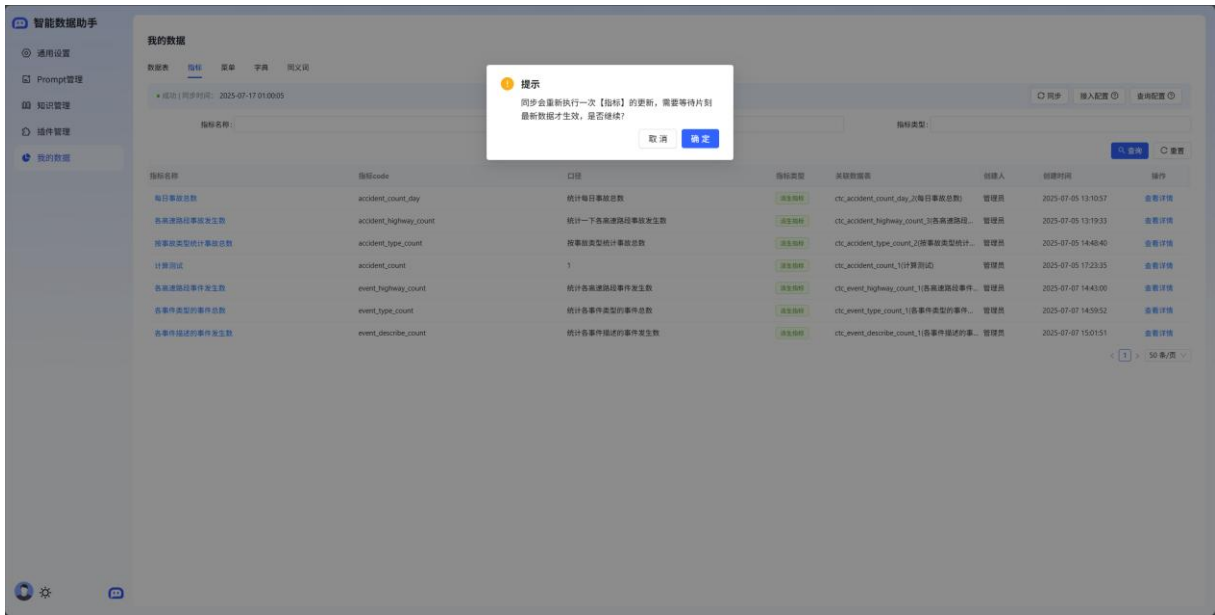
智能数据助手

通用设置
Prompt管理
知识管理
插件管理
我的数据

我的数据

数据表 指标 菜单 字典 同义词

● 成功 | 同步时间：2025-07-17 01:00:05

同步 导入配置 查询配置

指标名称：

指标类型：

查询 重置

提示
同步会重新执行一次【指标】的更新，需要等待片刻最新数据才生效，是否继续？
取消 确定

| 指标名称 | 指标code | 口径 | 指标类型 | 关联数据表 | 创建人 | 创建时间 | 操作 |
|---|---|---|---|---|---|---|---|
| 每日事故总数 | accident_count_day | 统计每日事故总数 | 派生指标 | ctc_accident_count_day_2(每日事故总数) | 管理员 | 2025-07-05 13:10:57 | 查看详情 |
| 各高速路段事故发生数 | accident_highway_count | 统计一下各高速路段事故发生数 | 派生指标 | ctc_accident_highway_count_3(各高速路段... | 管理员 | 2025-07-05 13:19:33 | 查看详情 |
| 按事故类型统计事故总数 | accident_type_count | 按事故类型统计事故总数 | 派生指标 | ctc_accident_type_count_2(按事故类型统计... | 管理员 | 2025-07-05 14:48:40 | 查看详情 |
| 计算测试 | accident_count | 1 | 派生指标 | ctc_accident_count_1(计算测试) | 管理员 | 2025-07-05 17:23:35 | 查看详情 |
| 各高速路段事件发生数 | event_highway_count | 统计各高速路段事件发生数 | 派生指标 | ctc_event_highway_count_1(各高速路段事件... | 管理员 | 2025-07-07 14:43:00 | 查看详情 |
| 各事件类型的事件总数 | event_type_count | 统计各事件类型的事件总数 | 派生指标 | ctc_event_type_count_1(各事件类型的事件... | 管理员 | 2025-07-07 14:59:52 | 查看详情 |
| 各事件描述的事件发生数 | event_describe_count | 统计各事件描述的事件发生数 | 派生指标 | ctc_event_describe_count_1(各事件描述的事... | 管理员 | 2025-07-07 15:01:51 | 查看详情 |

< 1 > 50 条/页